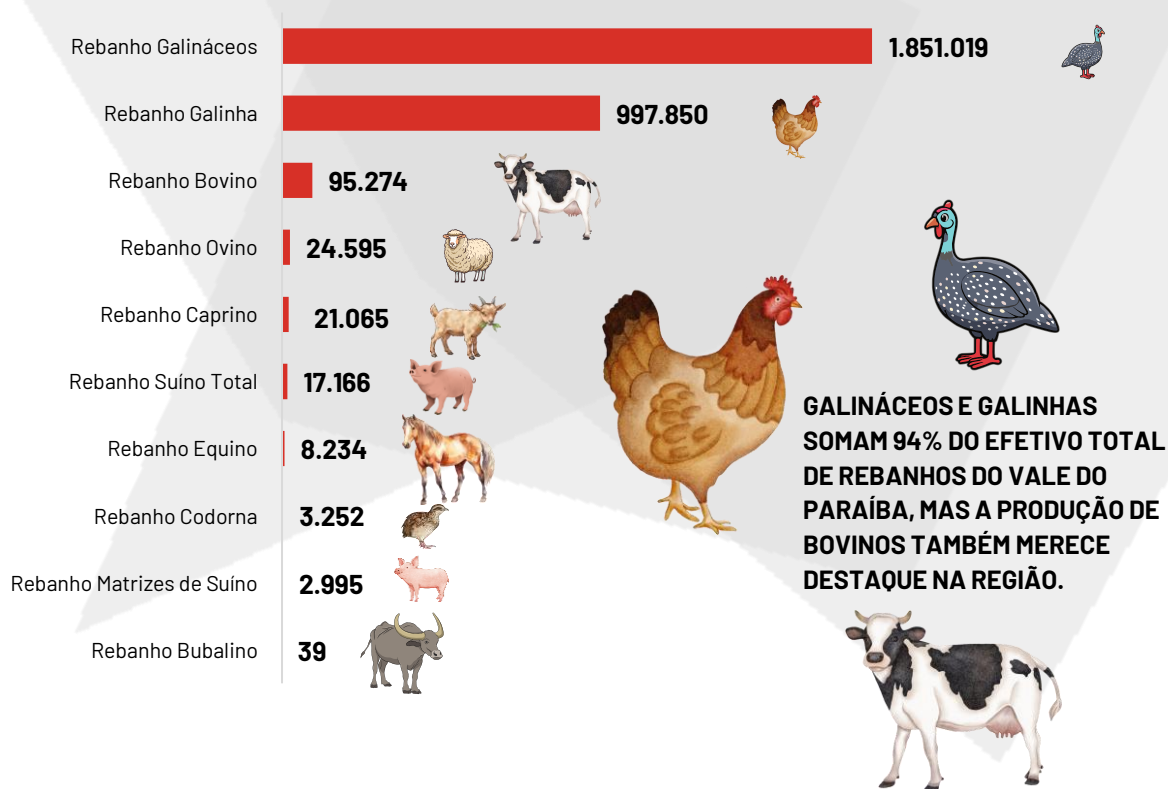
Rebanho Galináceos 1.851.019

Rebanho Galinha 997.850

Rebanho Bovino 95.274

Rebanho Ovino 24.595

Rebanho Caprino 21.065

Rebanho Suíno Total 17.166

Rebanho Equino 8.234

Rebanho Codorna 3.252

Rebanho Matrizes de Suíno 2.995

Rebanho Bubalino 39

GALINÁCEOS E GALINHAS SOMAM 94% DO EFETIVO TOTAL DE REBANHOS DO VALE DO PARAÍBA, MAS A PRODUÇÃO DE BOVINOS TAMBÉM MERECE DESTAQUE NA REGIÃO.